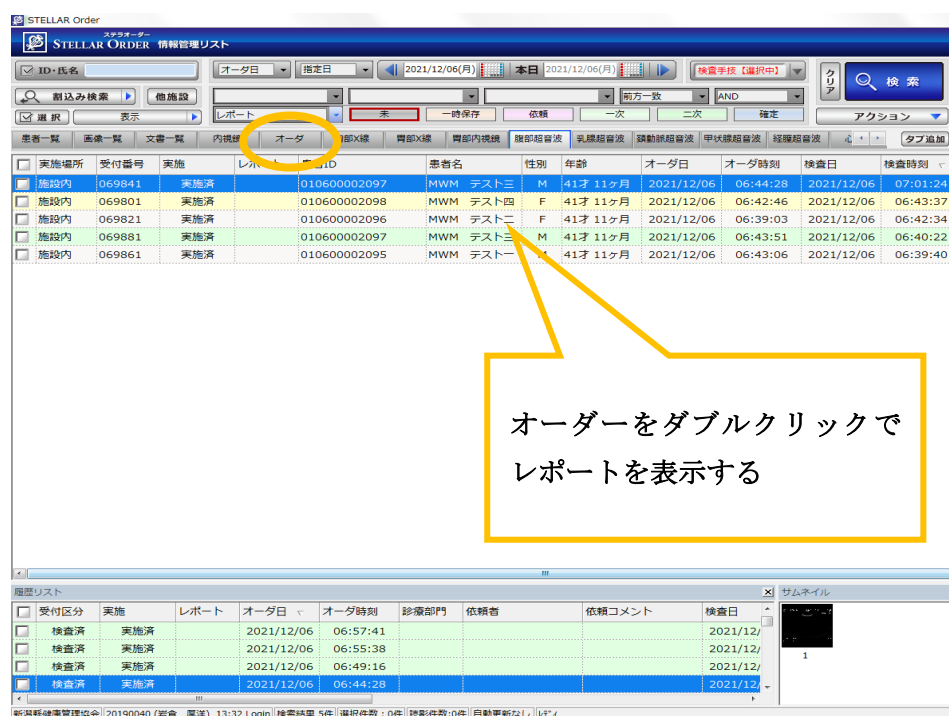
STELLAR Order

ステラオーダー STELLAR ORDER 情報管理リスト

ID・氏名 | オーダ日 | 指定日 | 2021/12/06(月) | 本日 | 2021/12/06(月) | 検査手技【選択中】 | クリア | 検索

割込み検索 | 他施設 | 前方一致 | AND

選択 | 表示 | レポート | 未 | 一時保存 | 依頼 | 一次 | 二次 | 確定 | アクション

患者一覧 | 画像一覧 | 文書一覧 | 内視鏡 | オーダ | 頭部X線 | 胃部X線 | 胃部内視鏡 | 腹部超音波 | 乳腺超音波 | 頸動脈超音波 | 甲状腺超音波 | 経腟超音波 | 心 | タブ追加

| | 実施場所 | 受付番号 | 実施 | レポート | 患者ID | 患者名 | 性別 | 年齢 | オーダ日 | オーダ時刻 | 検査日 | 検査時刻 |
|---|---|---|---|---|---|---|---|---|---|---|---|---|
| | 施設内 | 069841 | 実施済 | | 010600002097 | MWM テスト三 | M | 41才 11ヶ月 | 2021/12/06 | 06:44:28 | 2021/12/06 | 07:01:24 |
| | 施設内 | 069801 | 実施済 | | 010600002098 | MWM テスト四 | F | 41才 11ヶ月 | 2021/12/06 | 06:42:46 | 2021/12/06 | 06:43:37 |
| | 施設内 | 069821 | 実施済 | | 010600002096 | MWM テスト二 | F | 41才 11ヶ月 | 2021/12/06 | 06:39:03 | 2021/12/06 | 06:42:34 |
| | 施設内 | 069881 | 実施済 | | 010600002097 | MWM テスト三 | M | 41才 11ヶ月 | 2021/12/06 | 06:43:51 | 2021/12/06 | 06:40:22 |
| | 施設内 | 069861 | 実施済 | | 010600002095 | MWM テスト一 | M | 41才 11ヶ月 | 2021/12/06 | 06:43:06 | 2021/12/06 | 06:39:40 |

オーダーをダブルクリックで
レポートを表示する

履歴リスト

| | 受付区分 | 実施 | レポート | オーダ日 | オーダ時刻 | 診療部門 | 依頼者 | 依頼コメント | 検査日 |
|---|---|---|---|---|---|---|---|---|---|
| | 検査済 | 実施済 | | 2021/12/06 | 06:57:41 | | | | 2021/12/ |
| | 検査済 | 実施済 | | 2021/12/06 | 06:55:38 | | | | 2021/12/ |
| | 検査済 | 実施済 | | 2021/12/06 | 06:49:16 | | | | 2021/12/ |
| | 検査済 | 実施済 | | 2021/12/06 | 06:44:28 | | | | 2021/12/ |

サムネイル
1

新潟県健康管理協会 | 20190040 (岩倉　厚洋) 13:32 Login | 検索結果 5件 | 選択件数：0件 | 読影件数:0件 | 自動更新なし | ﾚﾎﾟｲ